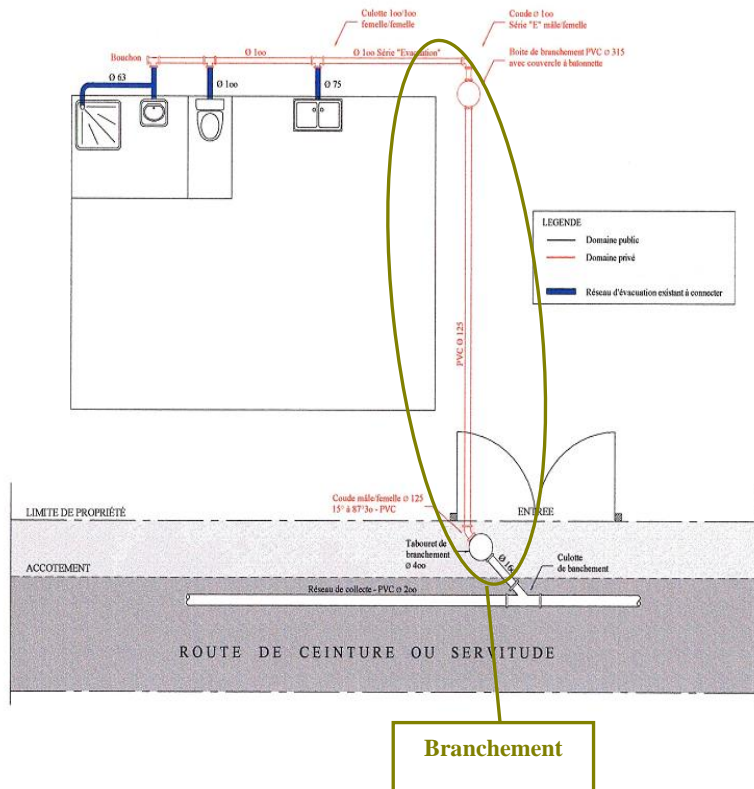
Culotte 1oo/1oo femelle/femelle

Coude Ø 1oo Série "E" mâle/femelle

Bouchon

Ø 1oo

Ø 1oo Série "Evacuation"

Boite de branchement PVC Ø 315 avec couvercle à baïonnette

Ø 63

Ø 1oo

Ø 75

LEGENDE

Domaine public

Domaine privé

Réseau d'évacuation existant à connecter

PVC Ø 125

Coude mâle/femelle Ø 125 15° à 87°3o - PVC

LIMITE DE PROPRIÉTÉ

ENTRÉE

Tabouret de branchement Ø 4oo

Ø 1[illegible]

Culotte de branchement

ACCOTEMENT

Réseau de collecte - PVC Ø 2oo

ROUTE DE CEINTURE OU SERVITUDE

Branchement